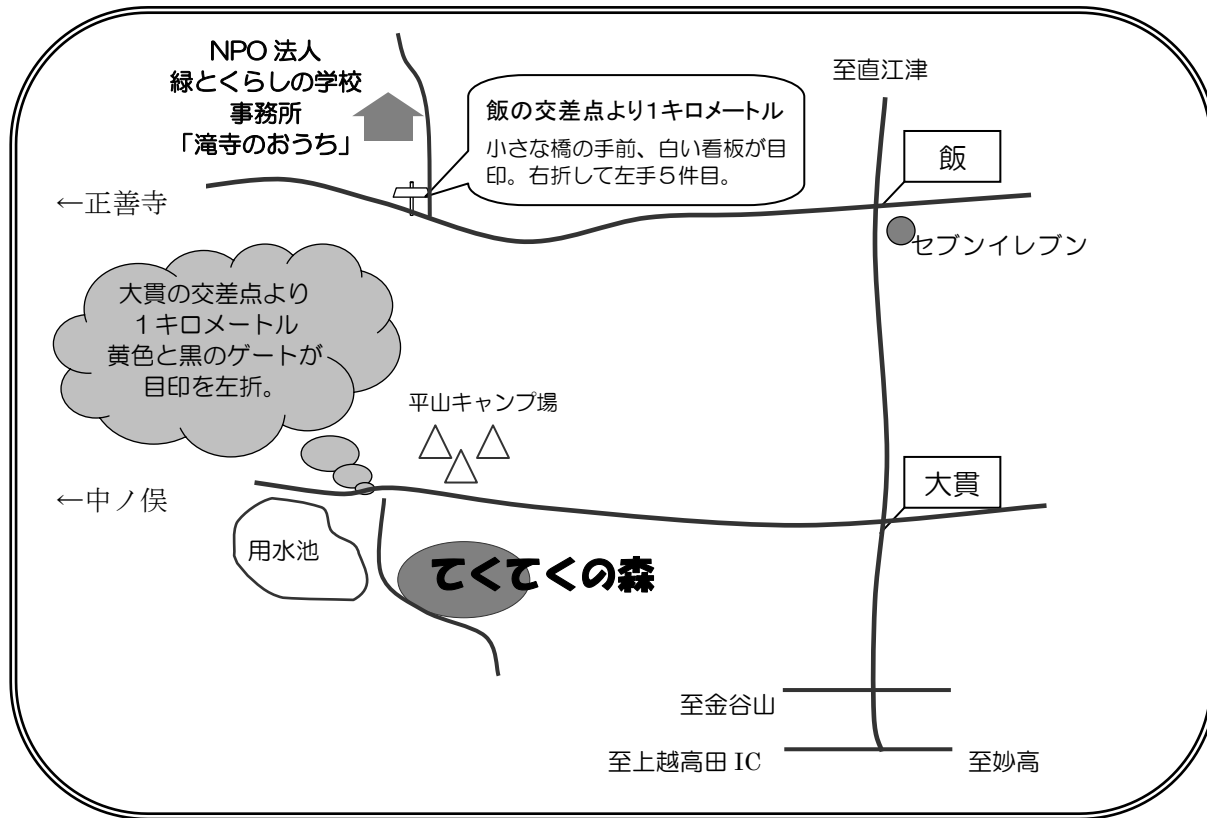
NPO 法人
緑とくらしの学校
事務所
「滝寺のおうち」

飯の交差点より1キロメートル
小さな橋の手前、白い看板が目印。右折して左手5件目。

至直江津

飯

←正善寺

セブンイレブン

大貫の交差点より
1キロメートル
黄色と黒のゲートが
目印を左折。

平山キャンプ場

大貫

←中ノ俣

用水池

てくてくの森

至金谷山

至上越高田 IC

至妙高